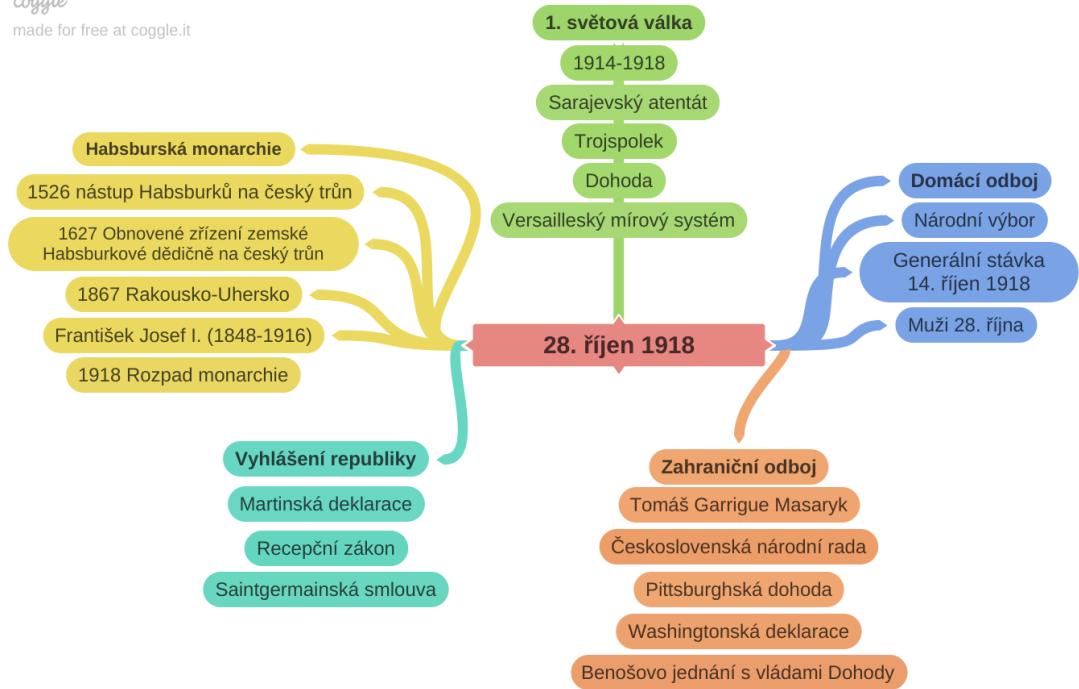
coggle
made for free at coggle.it

28. říjen 1918

1. světová válka
1914-1918
Sarajevský atentát
Trojspolek
Dohoda
Versailleský mírový systém

Habsburská monarchie
1526 nástup Habsburků na český trůn
1627 Obnovené zřízení zemské Habsburkové dědičně na český trůn
1867 Rakousko-Uhersko
František Josef I. (1848-1916)
1918 Rozpad monarchie

Domácí odboj
Národní výbor
Generální stávka 14. říjen 1918
Muži 28. října

Vyhlášení republiky
Martinská deklarace
Recepční zákon
Saintgermainská smlouva

Zahraniční odboj
Tomáš Garrigue Masaryk
Československá národní rada
Pittsburghská dohoda
Washingtonská deklarace
Benošovo jednání s vládami Dohody